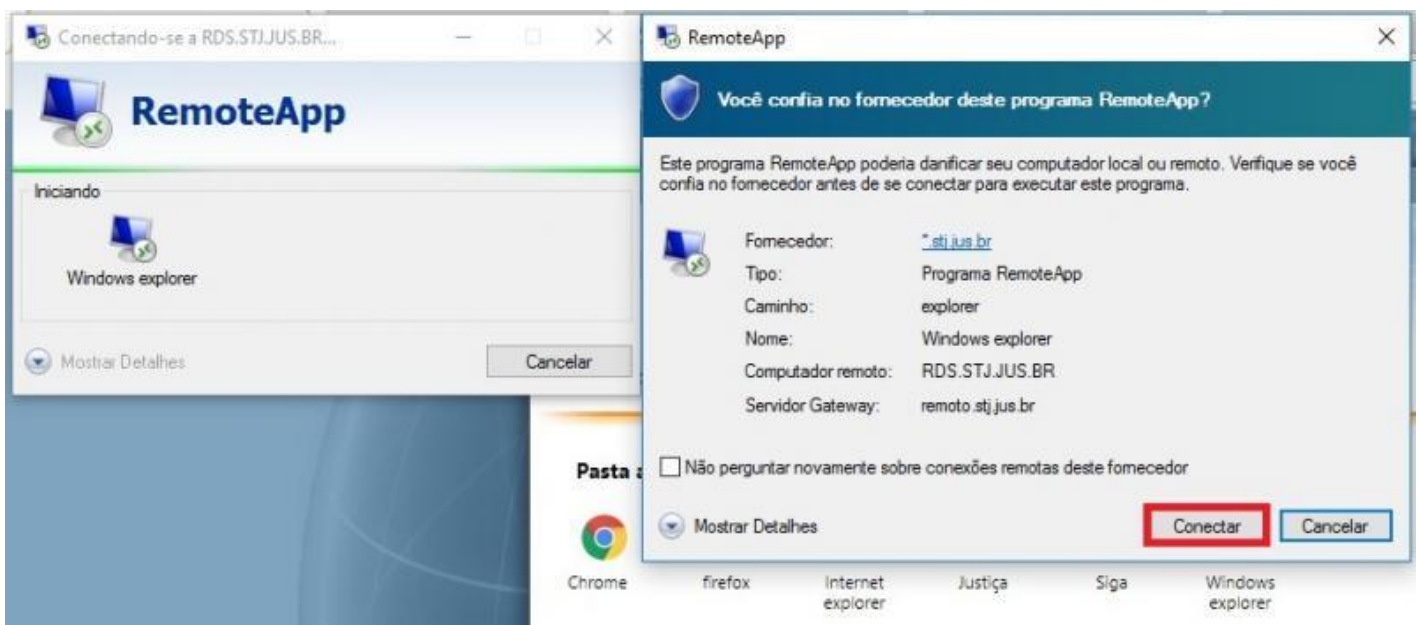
Conectando-se a RDS.STJ.JUS.BR...

RemoteApp

Iniciando

Windows explorer

Mostrar Detalhes

Cancelar

RemoteApp

Você confia no fornecedor deste programa RemoteApp?

Este programa RemoteApp poderia danificar seu computador local ou remoto. Verifique se você confia no fornecedor antes de se conectar para executar este programa.

| | |
|---|---|
| Fornecedor: | *.stj.jus.br |
| Tipo: | Programa RemoteApp |
| Caminho: | explorer |
| Nome: | Windows explorer |
| Computador remoto: | RDS.STJ.JUS.BR |
| Servidor Gateway: | remoto.stj.jus.br |

Não perguntar novamente sobre conexões remotas deste fornecedor

Mostrar Detalhes

Conectar

Cancelar

Pasta a

Chrome firefox Internet explorer Justiça Siga Windows explorer